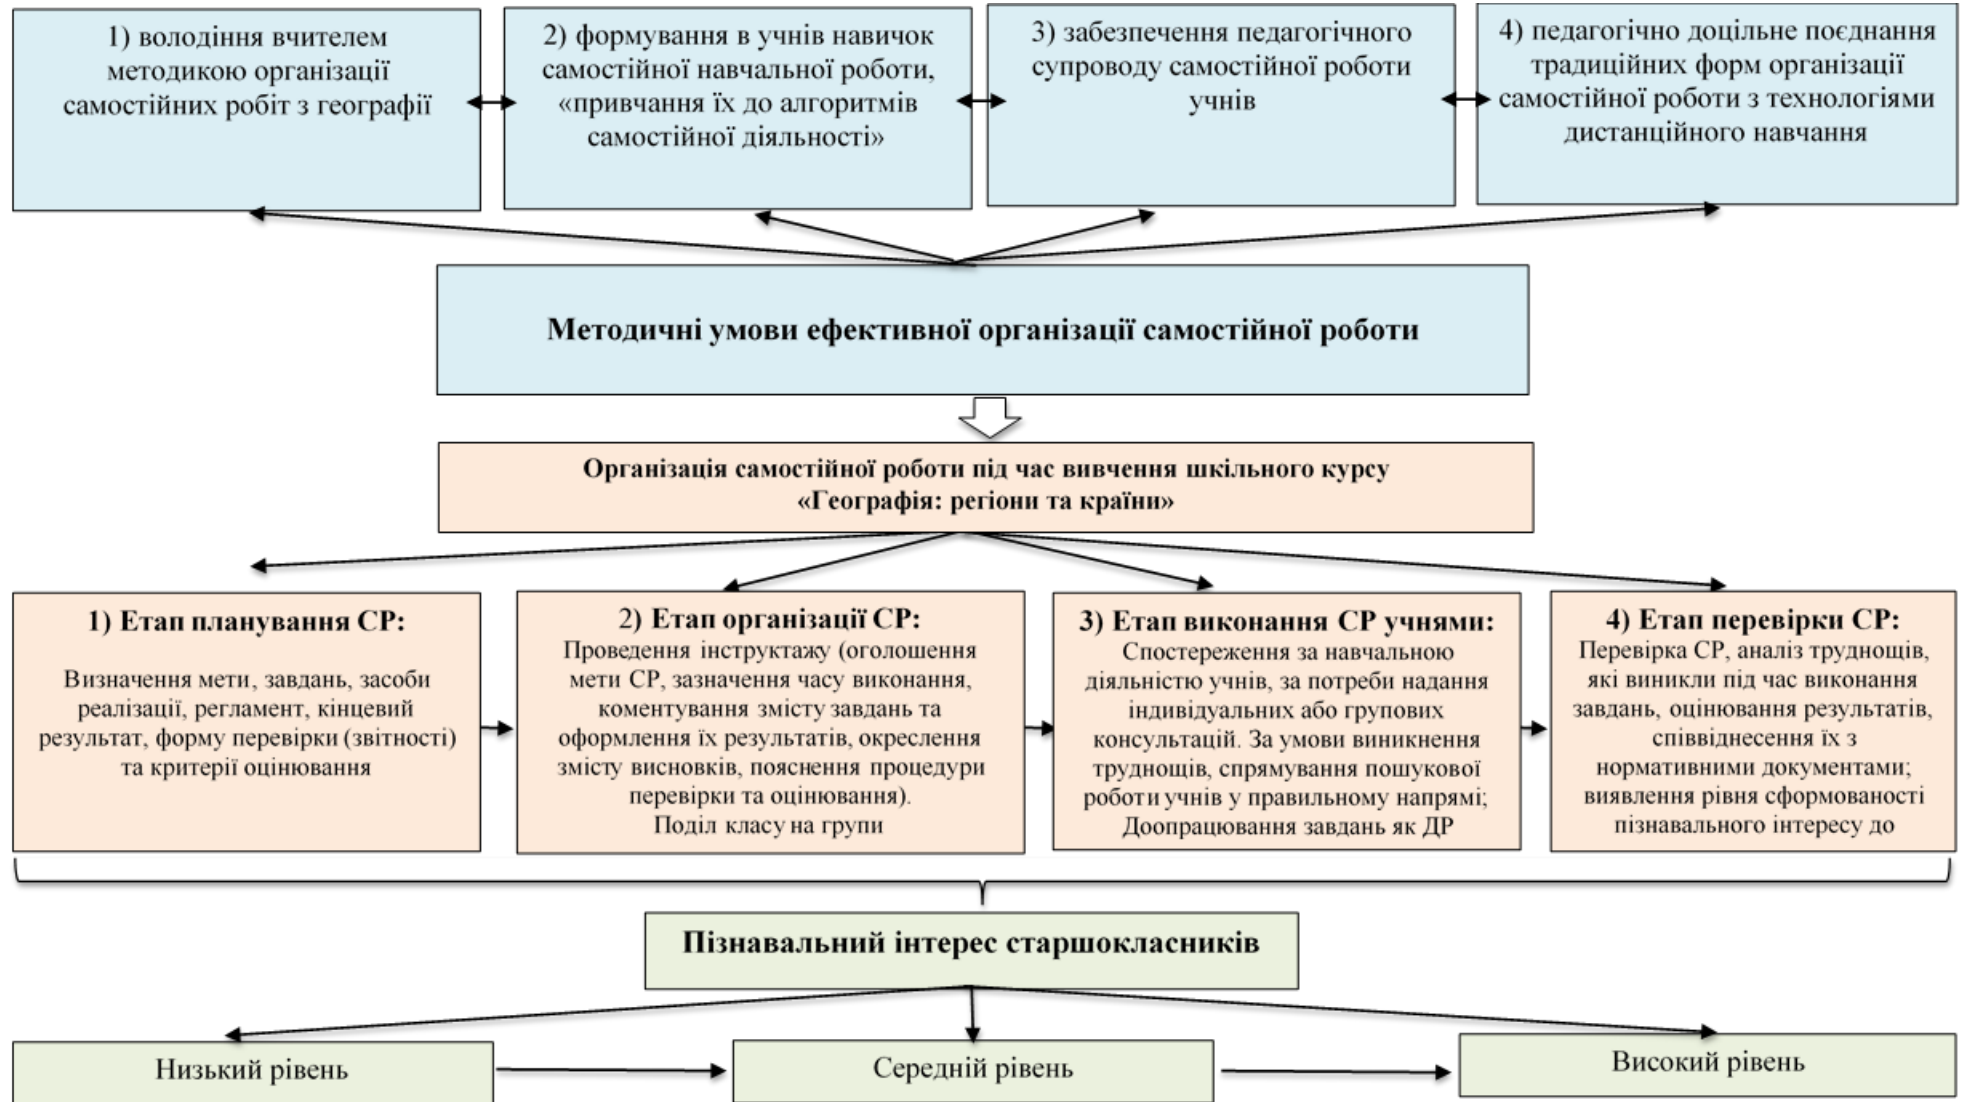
1) володіння вчителем методикою організації самостійних робіт з географії

2) формування в учнів навичок самостійної навчальної роботи, «привчання їх до алгоритмів самостійної діяльності»

3) забезпечення педагогічного супроводу самостійної роботи учнів

4) педагогічно доцільне поєднання традиційних форм організації самостійної роботи з технологіями дистанційного навчання

Методичні умови ефективної організації самостійної роботи

Організація самостійної роботи під час вивчення шкільного курсу «Географія: регіони та країни»

1) Етап планування СР:
Визначення мети, завдань, засоби реалізації, регламент, кінцевий результат, форму перевірки (звітності) та критерії оцінювання

2) Етап організації СР:
Проведення інструктажу (оголошення мети СР, зазначення часу виконання, коментування змісту завдань та оформлення їх результатів, окреслення змісту висновків, пояснення процедури перевірки та оцінювання).
Поділ класу на групи

3) Етап виконання СР учнями:
Спостереження за навчальною діяльністю учнів, за потреби надання індивідуальних або групових консультацій. За умови виникнення труднощів, спрямування пошукової роботи учнів у правильному напрямі; Доопрацювання завдань як ДР

4) Етап перевірки СР:
Перевірка СР, аналіз труднощів, які виникли під час виконання завдань, оцінювання результатів, співвіднесення їх з нормативними документами; виявлення рівня сформованості пізнавального інтересу до

Пізнавальний інтерес старшокласників

Низький рівень

Середній рівень

Високий рівень